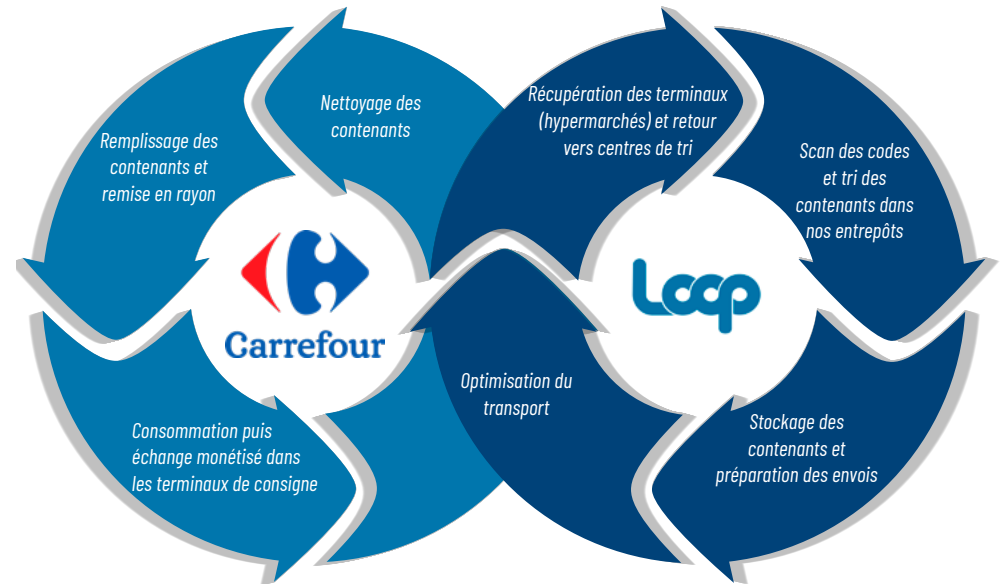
Remplissage des contenants et remise en rayon

Nettoyage des contenants

Récupération des terminaux (hypermarchés) et retour vers centres de tri

Scan des codes et tri des contenants dans nos entrepôts

Carrefour

Loop

Optimisation du transport

Consommation puis échange monétisé dans les terminaux de consigne

Stockage des contenants et préparation des envois